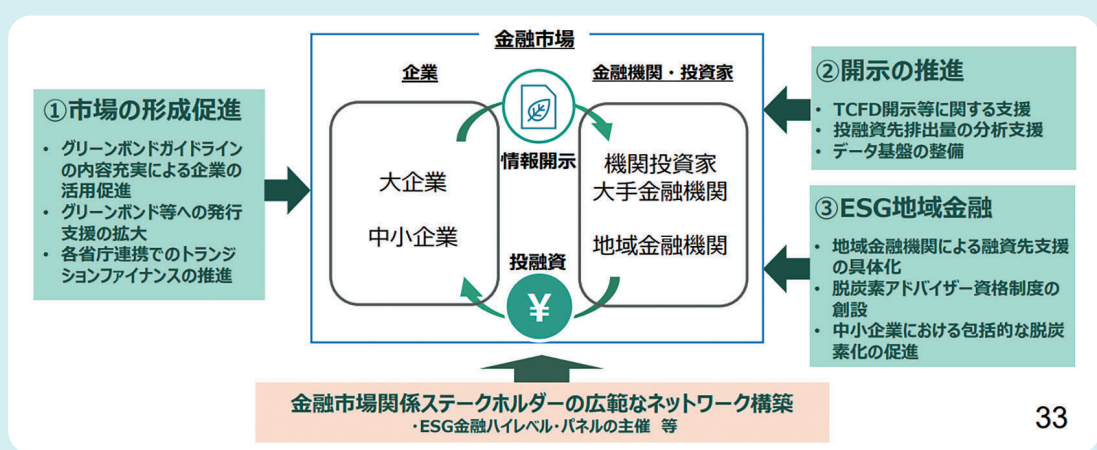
①市場の形成促進

- グリーンボンドガイドラインの内容充実による企業の活用促進
- グリーンボンド等への発行支援の拡大
- 各省庁連携でのトランジションファイナンスの推進

金融市場

企業

大企業

中小企業

情報開示

投融資

¥

金融機関・投資家

機関投資家
大手金融機関

地域金融機関

②開示の推進

- TCFD開示等に関する支援
- 投融資先排出量の分析支援
- データ基盤の整備

③ESG地域金融

- 地域金融機関による融資先支援の具体化
- 脱炭素アドバイザー資格制度の創設
- 中小企業における包括的な脱炭素化の促進

金融市場関係ステークホルダーの広範なネットワーク構築
・ESG金融ハイレベル・パネルの主催　等

33